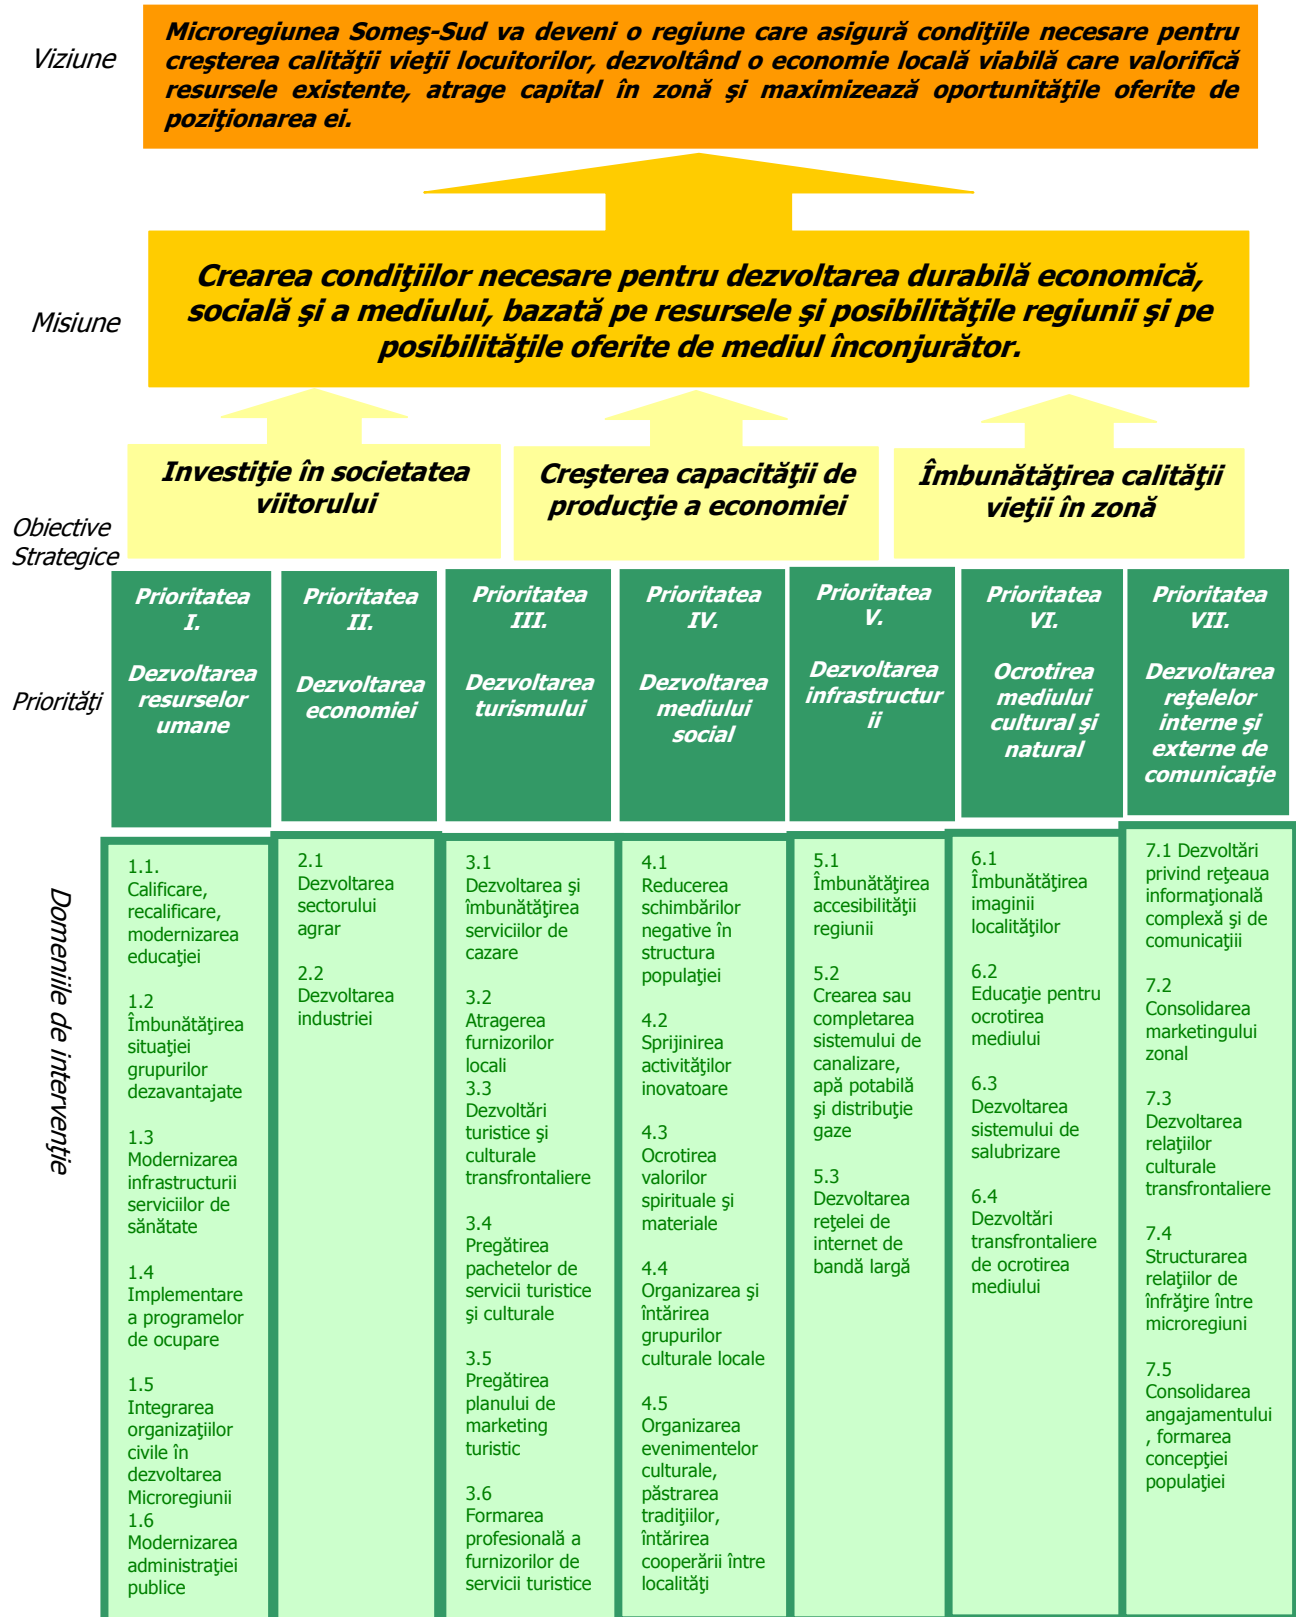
Viziune

Microregiunea Someş-Sud va deveni o regiune care asigură condiţiile necesare pentru creşterea calităţii vieţii locuitorilor, dezvoltând o economie locală viabilă care valorifică resursele existente, atrage capital în zonă şi maximizează oportunităţile oferite de poziţionarea ei.

Misiune

Crearea condiţiilor necesare pentru dezvoltarea durabilă economică, socială şi a mediului, bazată pe resursele şi posibilităţile regiunii şi pe posibilităţile oferite de mediul înconjurător.

Obiective Strategice

Investiţie în societatea viitorului

Creşterea capacităţii de producţie a economiei

Îmbunătăţirea calităţii vieţii în zonă

Priorităţi

Prioritatea I.
Dezvoltarea resurselor umane

Prioritatea II.
Dezvoltarea economiei

Prioritatea III.
Dezvoltarea turismului

Prioritatea IV.
Dezvoltarea mediului social

Prioritatea V.
Dezvoltarea infrastructurii

Prioritatea VI.
Ocrotirea mediului cultural şi natural

Prioritatea VII.
Dezvoltarea reţelelor interne şi externe de comunicaţie

Domeniile de intervenţie

1.1. Calificare, recalificare, modernizarea educaţiei
1.2 Îmbunătăţirea situaţiei grupurilor dezavantajate
1.3 Modernizarea infrastructurii serviciilor de sănătate
1.4 Implementarea a programelor de ocupare
1.5 Integrarea organizaţiilor civile în dezvoltarea Microregiunii
1.6 Modernizarea administraţiei publice

2.1 Dezvoltarea sectorului agrar
2.2 Dezvoltarea industriei

3.1 Dezvoltarea şi îmbunătăţirea serviciilor de cazare
3.2 Atragerea furnizorilor locali
3.3 Dezvoltări turistice şi culturale transfrontaliere
3.4 Pregătirea pachetelor de servicii turistice şi culturale
3.5 Pregătirea planului de marketing turistic
3.6 Formarea profesională a furnizorilor de servicii turistice

4.1 Reducerea schimbărilor negative în structura populaţiei
4.2 Sprijinirea activităţilor inovatoare
4.3 Ocrotirea valorilor spirituale şi materiale
4.4 Organizarea şi întărirea grupurilor culturale locale
4.5 Organizarea evenimentelor culturale, păstrarea tradiţiilor, întărirea cooperării între localităţi

5.1 Îmbunătăţirea accesibilităţii regiunii
5.2 Crearea sau completarea sistemului de canalizare, apă potabilă şi distribuţie gaze
5.3 Dezvoltarea reţelei de internet de bandă largă

6.1 Îmbunătăţirea imaginii localităţilor
6.2 Educaţie pentru ocrotirea mediului
6.3 Dezvoltarea sistemului de salubrizare
6.4 Dezvoltări transfrontaliere de ocrotirea mediului

7.1 Dezvoltări privind reţeaua informaţională complexă şi de comunicaţii
7.2 Consolidarea marketingului zonal
7.3 Dezvoltarea relaţiilor culturale transfrontaliere
7.4 Structurarea relaţiilor de înfrăţire între microregiuni
7.5 Consolidarea angajamentului , formarea concepţiei populaţiei